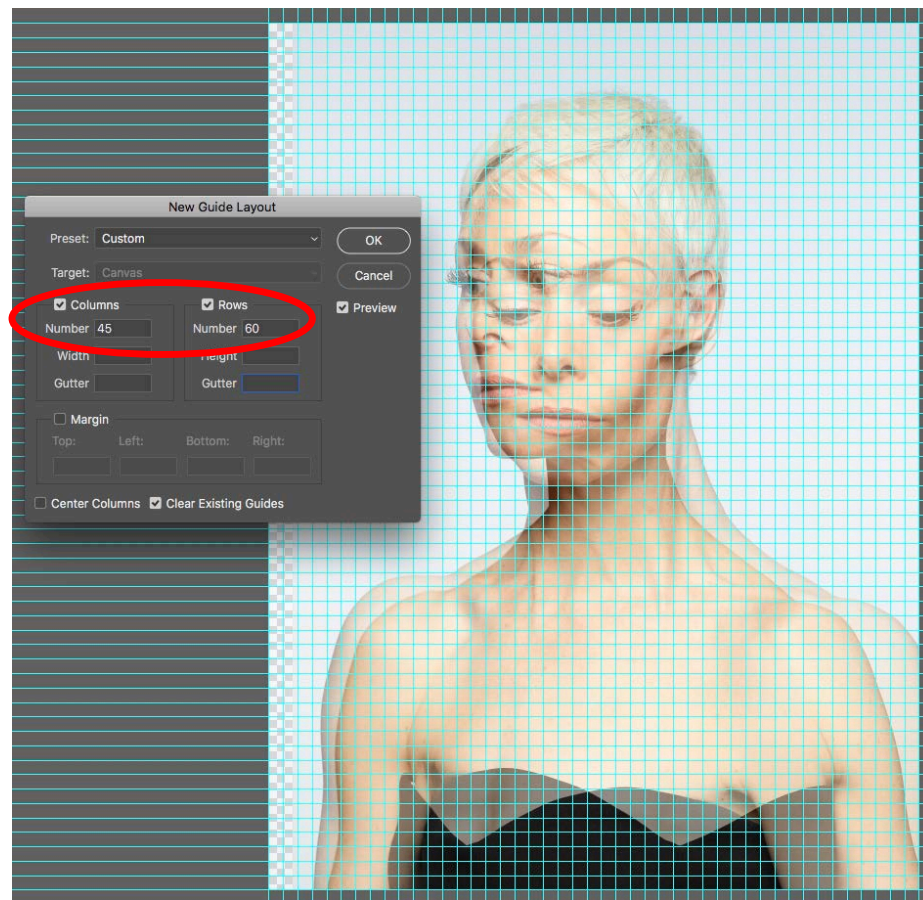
New Guide Layout

Preset: Custom

OK

Target: Canvas

Cancel

Columns

Rows

Preview

Number 45

Number 60

Width

Height

Gutter

Gutter

Margin

Top:

Left:

Bottom:

Right:

Center Columns

Clear Existing Guides